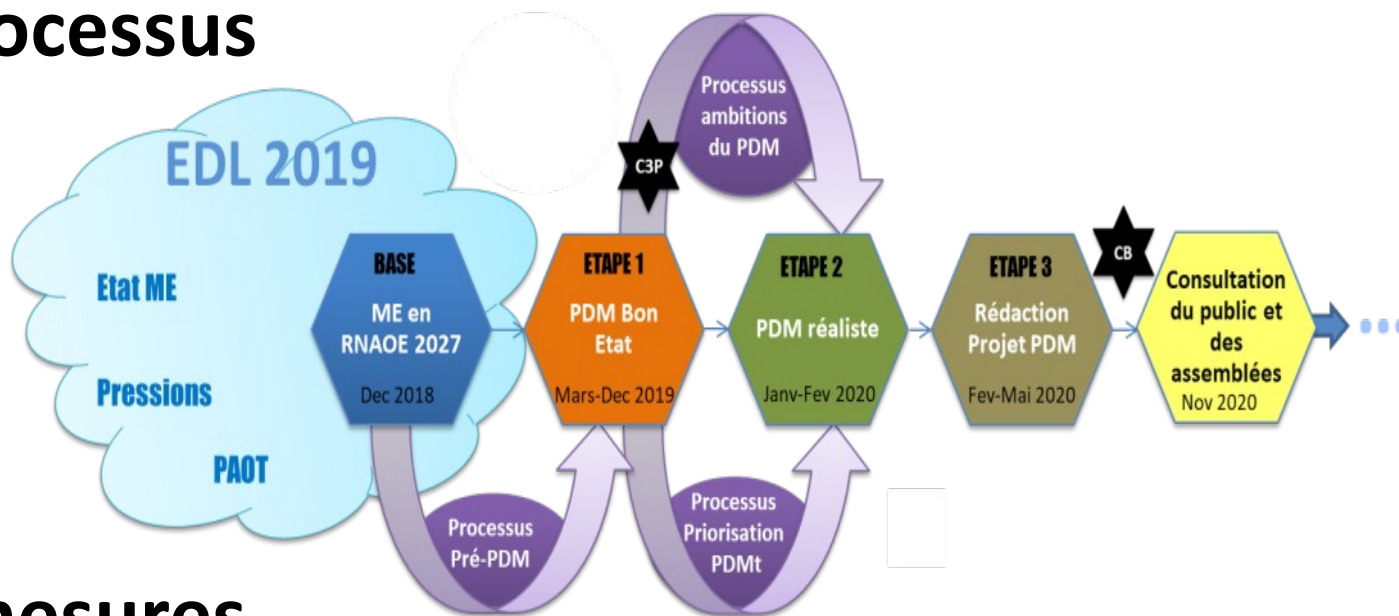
ocessus

EDL 2019

Etat ME

Pressions

PAOT

BASE
ME en RNAOE 2027
Dec 2018

C3P

Processus ambitions du PDM

ETAPE 1
PDM Bon Etat
Mars-Dec 2019

ETAPE 2
PDM réaliste
Janv-Fev 2020

ETAPE 3
Rédaction Projet PDM
Fev-Mai 2020

CB

Consultation du public et des assemblées
Nov 2020

Processus Pré-PDM

Processus Priorisation PDMt

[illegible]esures